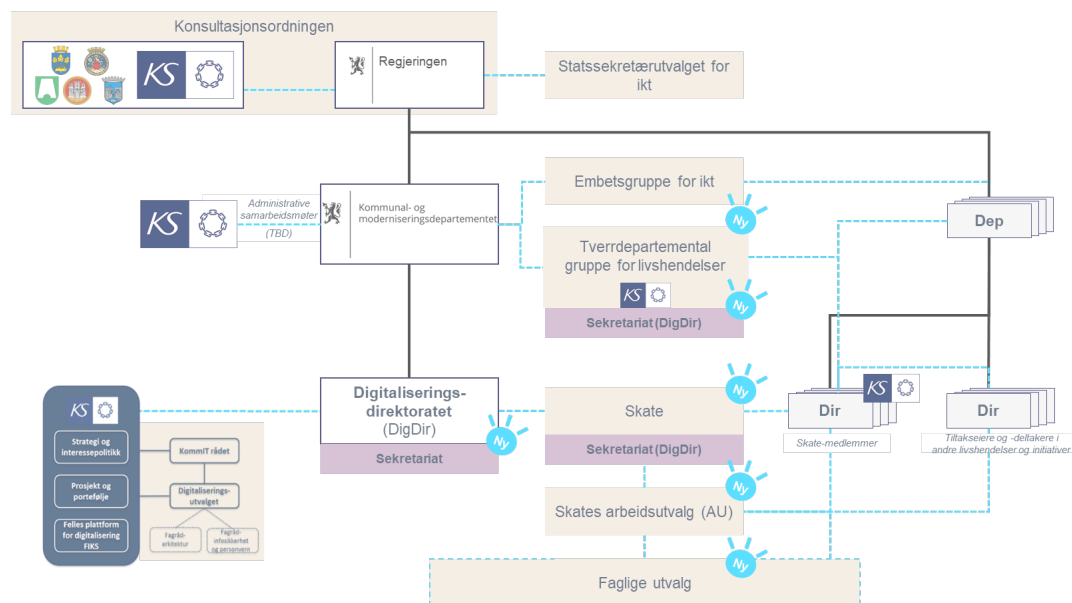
Konsultasjonsordningen

KS

Regjeringen

Statssekretærutvalget for ikt

Embetsgruppe for ikt

Ny

Dep

Administrative samarbeidsmøter (TBD)

KS

Kommunal- og moderniseringsdepartementet

Tverrdepartemental gruppe for livshendelser

KS

Ny

Sekretariat (DigDir)

KS

Strategi og interessepolitikk

Prosjekt og portefølje

Felles plattform for digitalisering FIKS

KommIT rådet

Digitaliseringsutvalget

Fagråd arkitektur

Fagråd informasjonssikkerhet og personvern

Digitaliseringsdirektoratet (DigDir)

Ny

Sekretariat

Ny

Skate

Sekretariat (DigDir)

KS

Dir

Skate-medlemmer

Dir

Tiltakseiere og -deltakere i andre livshendelser og initiativer

Ny

Skates arbeidsutvalg (AU)

Ny

Faglige utvalg